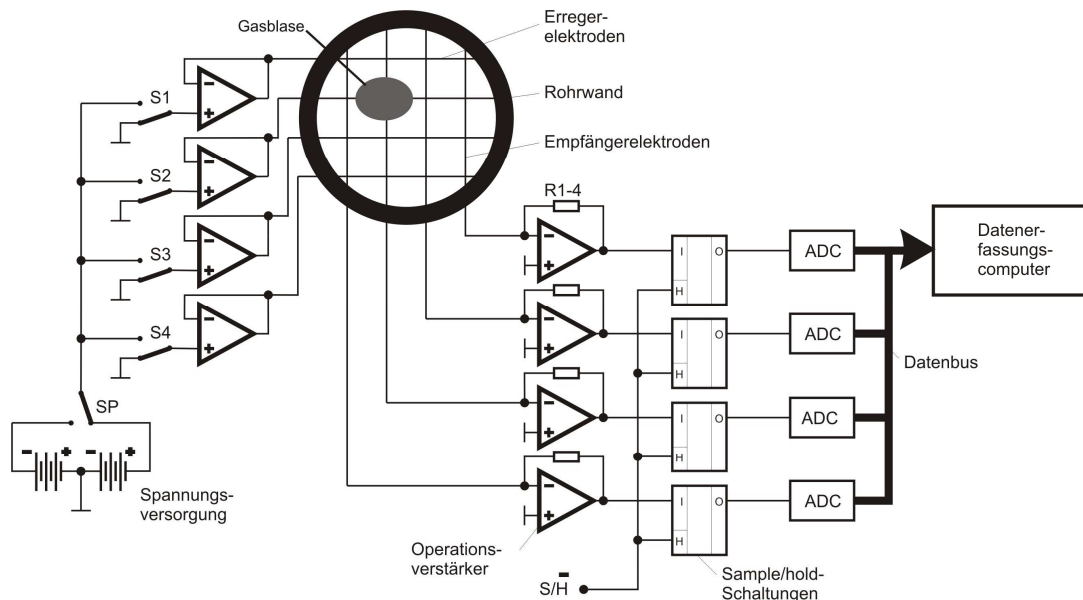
Gasblase

Erreger-elektroden

Rohrwand

Empfängerelektroden

S1

S2

S3

S4

SP

Spannungs-versorgung

R1-4

Datener-fassungs-computer

ADC

ADC

ADC

ADC

Datenbus

I O H

I O H

I O H

I O H

Operations-verstärker

$S/\bar{H}$

Sample/hold-Schaltungen